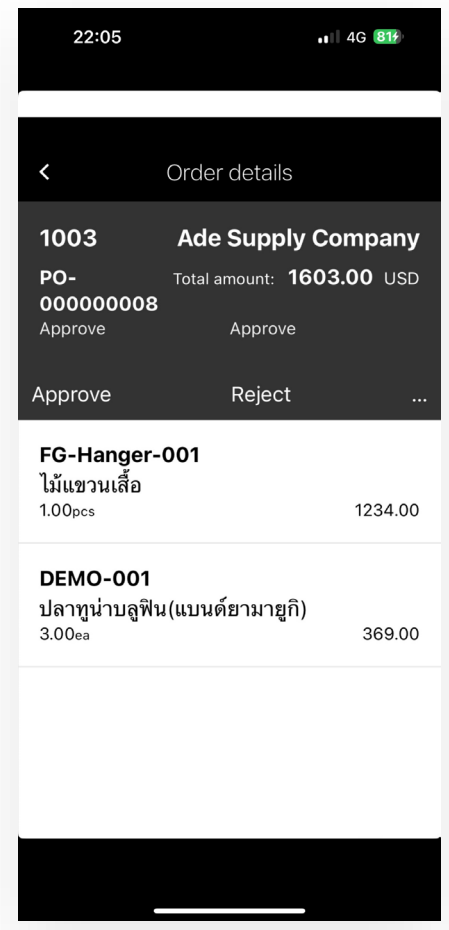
22:05

4G 81

<

Order details

1003 Ade Supply Company

PO-000000008 Total amount: 1603.00 USD

Approve Approve

Approve Reject ...

FG-Hanger-001
ไม้แขวนเสื้อ
1.00pcs 1234.00

DEMO-001
ปลาทูน่าบลูฟิน(แบนด์ยามายูกิ)
3.00ea 369.00